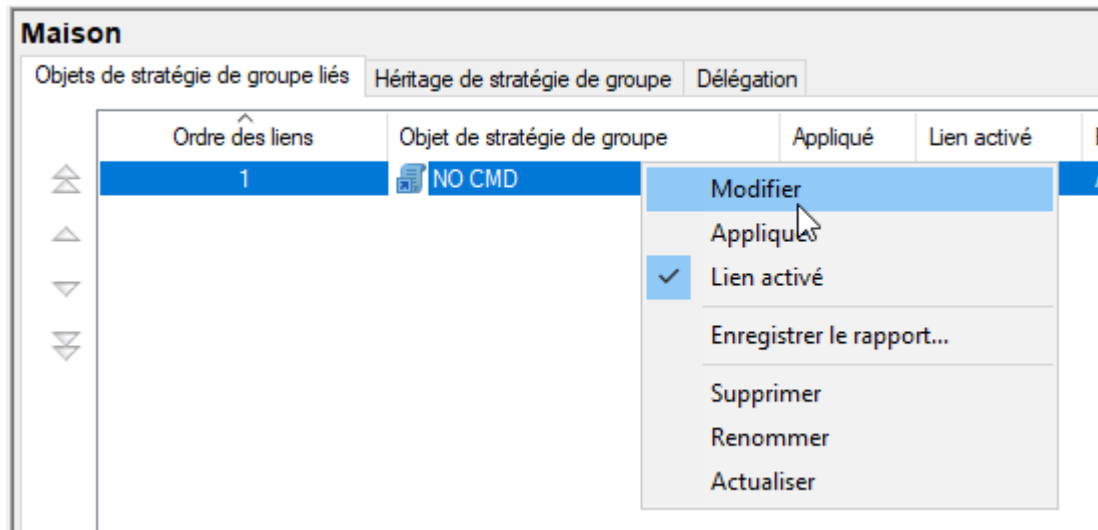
Maison

Objets de stratégie de groupe liés | Héritage de stratégie de groupe | Délégation

| Ordre des liens | Objet de stratégie de groupe | Appliqué | Lien activé |
|---|---|---|---|
| 1 | NO CMD | | |

Modifier
Appliqué
Lien activé
Enregistrer le rapport...
Supprimer
Renommer
Actualiser